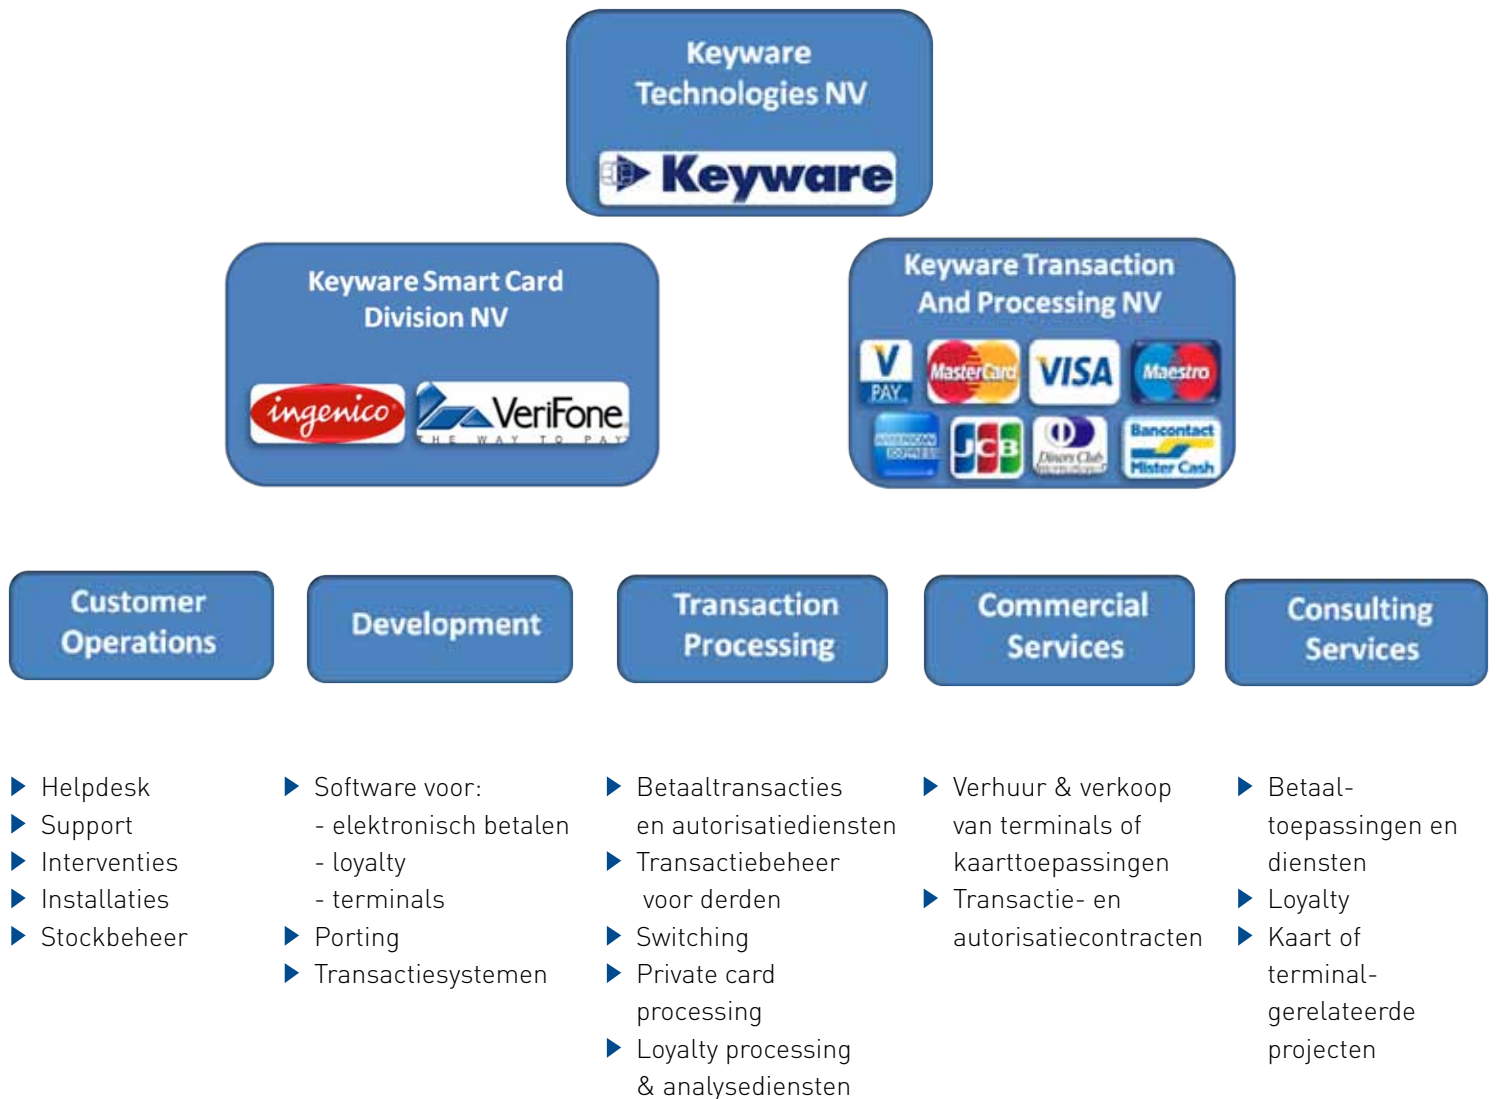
Keyware Technologies NV

Keyware

Keyware Smart Card Division NV

ingenico

VeriFone THE WAY TO PAY

Keyware Transaction And Processing NV

V PAY

MasterCard

VISA

Maestro

AMERICAN EXPRESS

JCB

Diners Club

Bancontact Mister Cash

Customer Operations

Development

Transaction Processing

Commercial Services

Consulting Services

- Helpdesk
- Support
- Interventies
- Installaties
- Stockbeheer

- Software voor:
  - elektronisch betalen
  - loyalty
  - terminals
- Porting
- Transactiesystemen

- Betaaltransacties en autorisatiediensten
- Transactiebeheer voor derden
- Switching
- Private card processing
- Loyalty processing & analysediensten

- Verhuur & verkoop van terminals of kaarttoepassingen
- Transactie- en autorisatiecontracten

- Betaaltoepassingen en diensten
- Loyalty
- Kaart of terminal-gerelateerde projecten